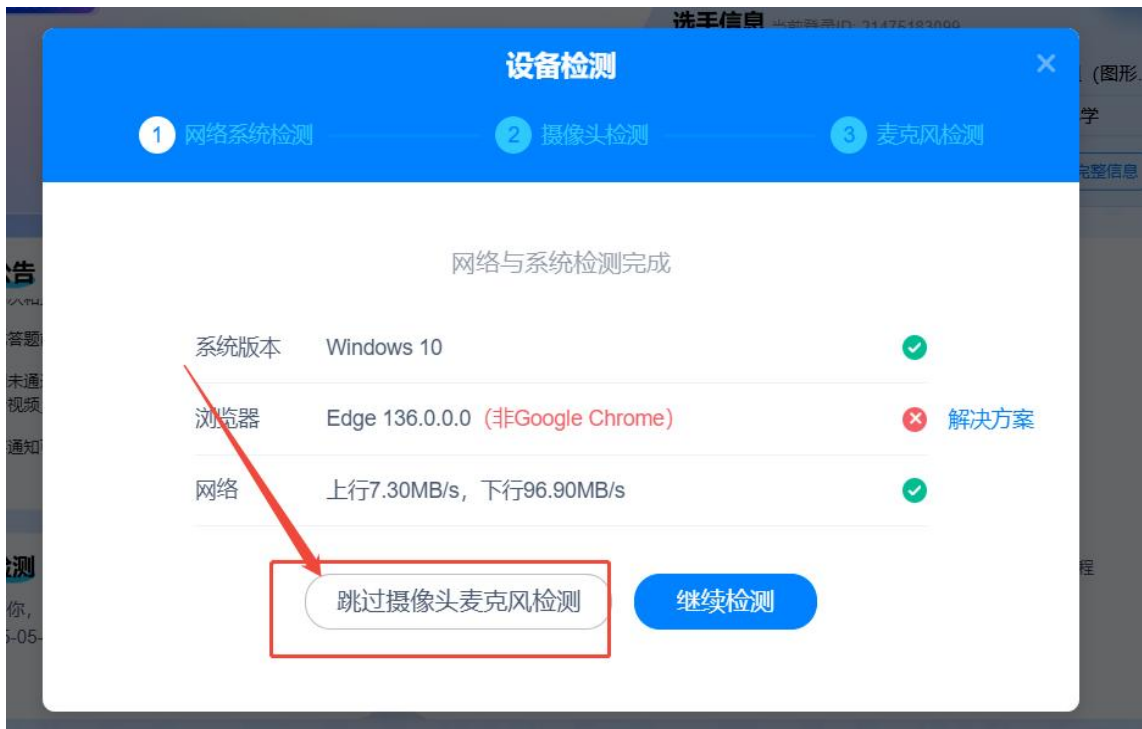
设备检测

1 网络系统检测
2 摄像头检测
3 麦克风检测

网络与系统检测完成

| | | | |
|---|---|---|---|
| 系统版本 | Windows 10 | | |
| 浏览器 | Edge 136.0.0.0 (非Google Chrome) | | 解决方案 |
| 网络 | 上行7.30MB/s，下行96.90MB/s | | |

跳过摄像头麦克风检测
继续检测